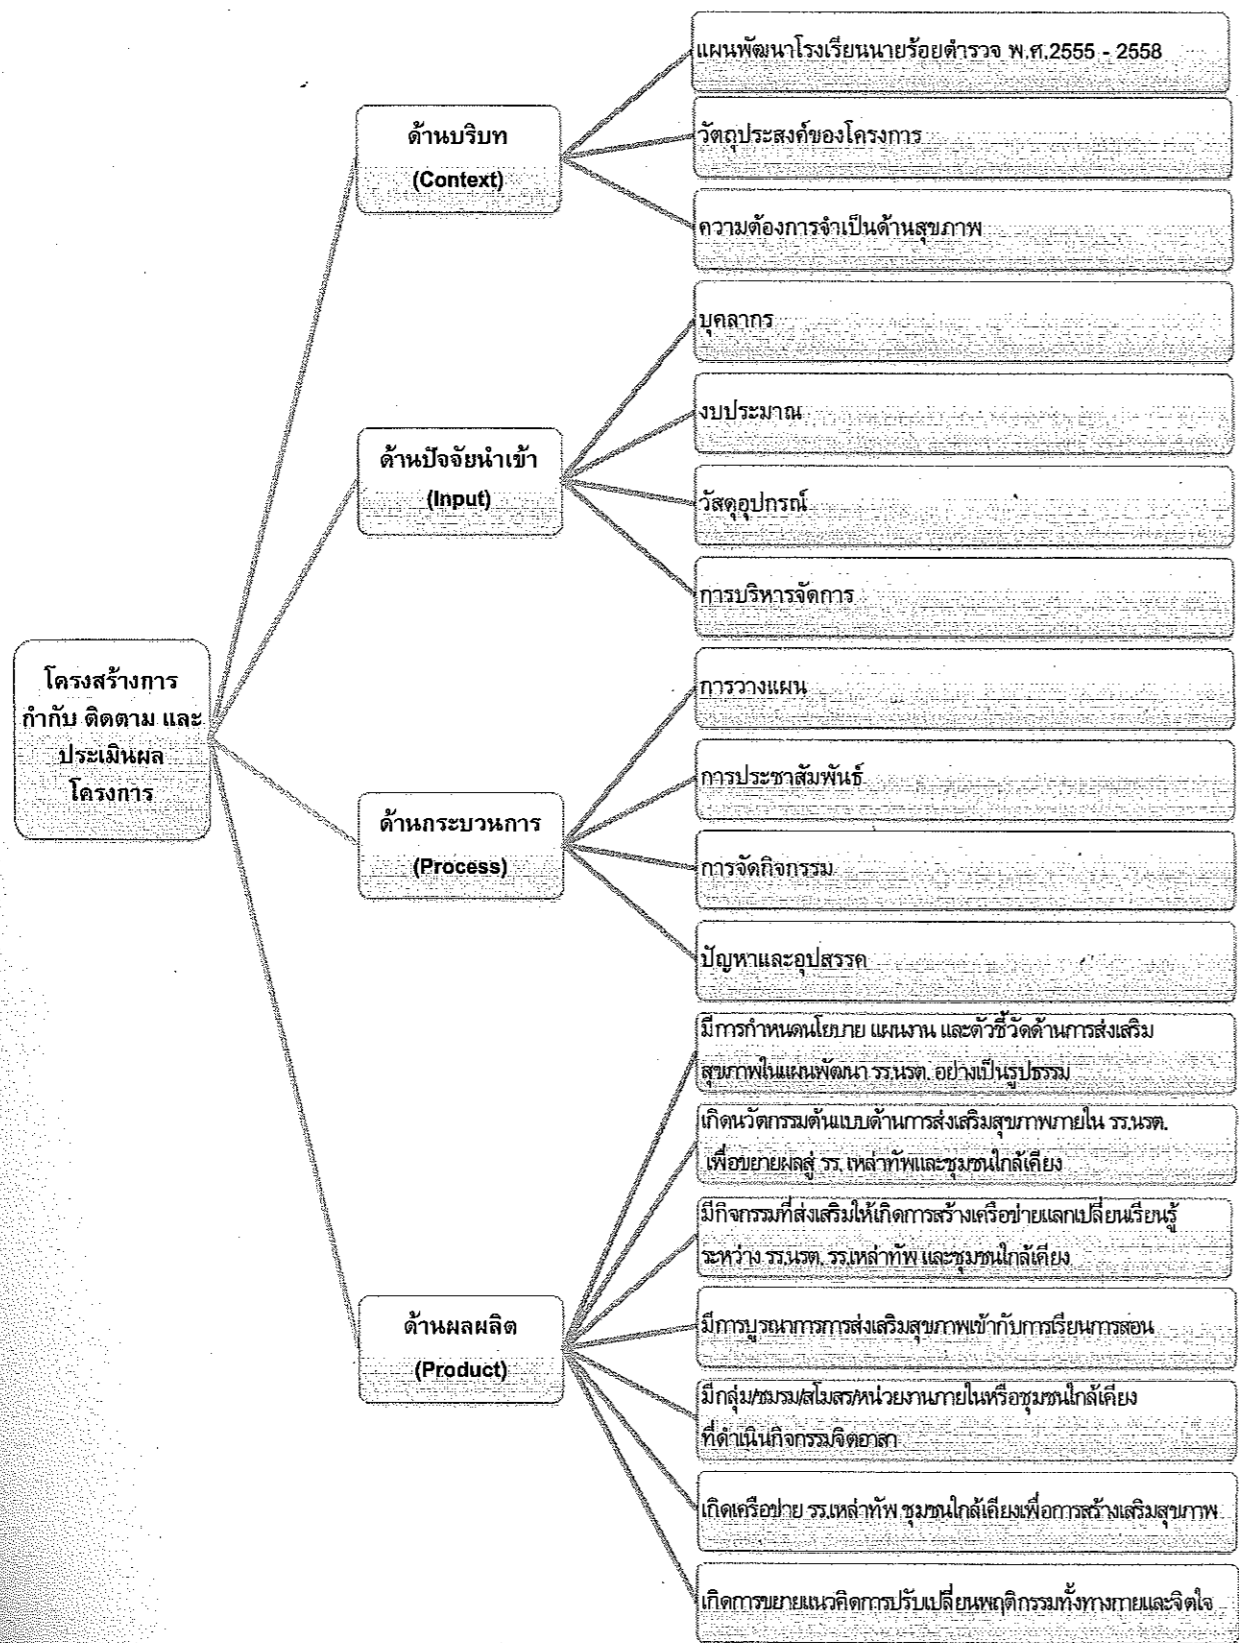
โครงสร้างการกำกับ ติดตาม และประเมินผลโครงการ

ด้านบริบท (Context)

แผนพัฒนาโรงเรียนนายร้อยตำรวจ พ.ศ.2555 - 2558

วัตถุประสงค์ของโครงการ

ความต้องการจำเป็นด้านสุขภาพ

ด้านปัจจัยนำเข้า (Input)

บุคลากร

งบประมาณ

วัสดุอุปกรณ์

การบริหารจัดการ

ด้านกระบวนการ (Process)

การวางแผน

การประชาสัมพันธ์

การจัดกิจกรรม

ปัญหาและอุปสรรค

ด้านผลผลิต (Product)

มีการกำหนดนโยบาย แผนงาน และตัวชี้วัดด้านการส่งเสริมสุขภาพในแผนพัฒนา รร.นรต. อย่างเป็นรูปธรรม

เกิดนวัตกรรมต้นแบบด้านการส่งเสริมสุขภาพภายใน รร.นรต. เพื่อขยายผลสู่ รร.เหล่าทัพและชุมชนใกล้เคียง

มีกิจกรรมที่ส่งเสริมให้เกิดการสร้างเครือข่ายแลกเปลี่ยนเรียนรู้ระหว่าง รร.นรต. รร.เหล่าทัพ และชุมชนใกล้เคียง

มีการบูรณาการการส่งเสริมสุขภาพเข้ากับการเรียนการสอน

มีกลุ่ม/ชมรม/สโมสร/หน่วยงานภายในหรือชุมชนใกล้เคียงที่ดำเนินกิจกรรมจิตอาสา

เกิดเครือข่าย รร.เหล่าทัพ ชุมชนใกล้เคียงเพื่อการสร้างเสริมสุขภาพ

เกิดการขยายแนวคิดการปรับเปลี่ยนพฤติกรรมทั้งทางกายและจิตใจ